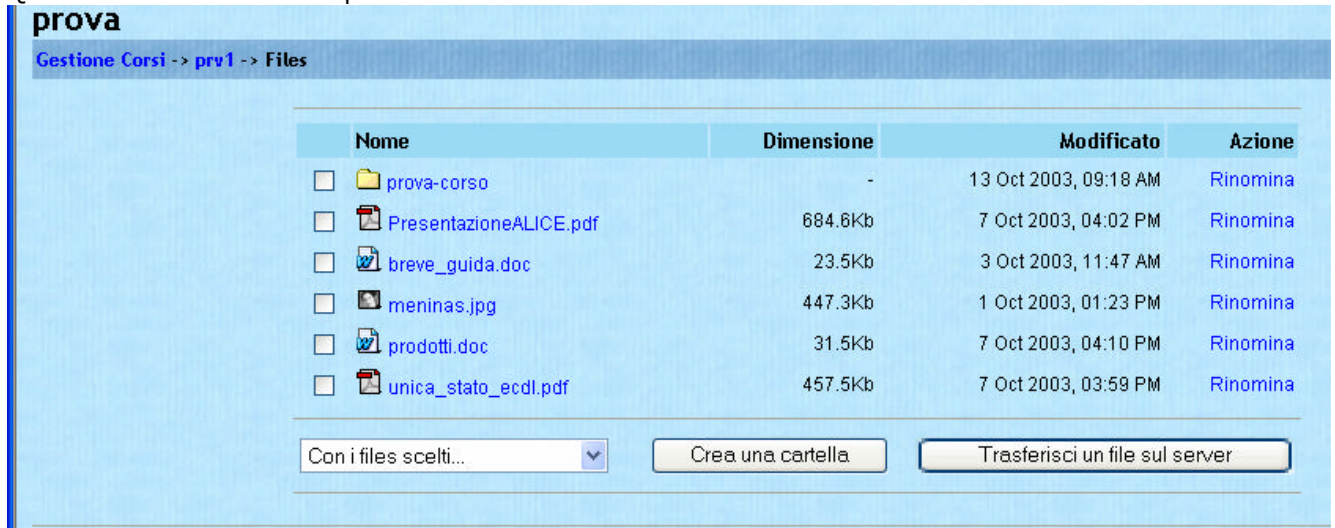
prova

Gestione Corsi -> prv1 -> Files

| | Nome | Dimensione | Modificato | Azione |
|---|---|---|---|---|
| ☐ | prova-corso | - | 13 Oct 2003, 09:18 AM | Rinomina |
| ☐ | PresentazioneALICE.pdf | 684.6Kb | 7 Oct 2003, 04:02 PM | Rinomina |
| ☐ | breve_guida.doc | 23.5Kb | 3 Oct 2003, 11:47 AM | Rinomina |
| ☐ | meninas.jpg | 447.3Kb | 1 Oct 2003, 01:23 PM | Rinomina |
| ☐ | prodotti.doc | 31.5Kb | 7 Oct 2003, 04:10 PM | Rinomina |
| ☐ | unica_stato_ecdl.pdf | 457.5Kb | 7 Oct 2003, 03:59 PM | Rinomina |

Con i files scelti...

Crea una cartella

Trasferisci un file sul server